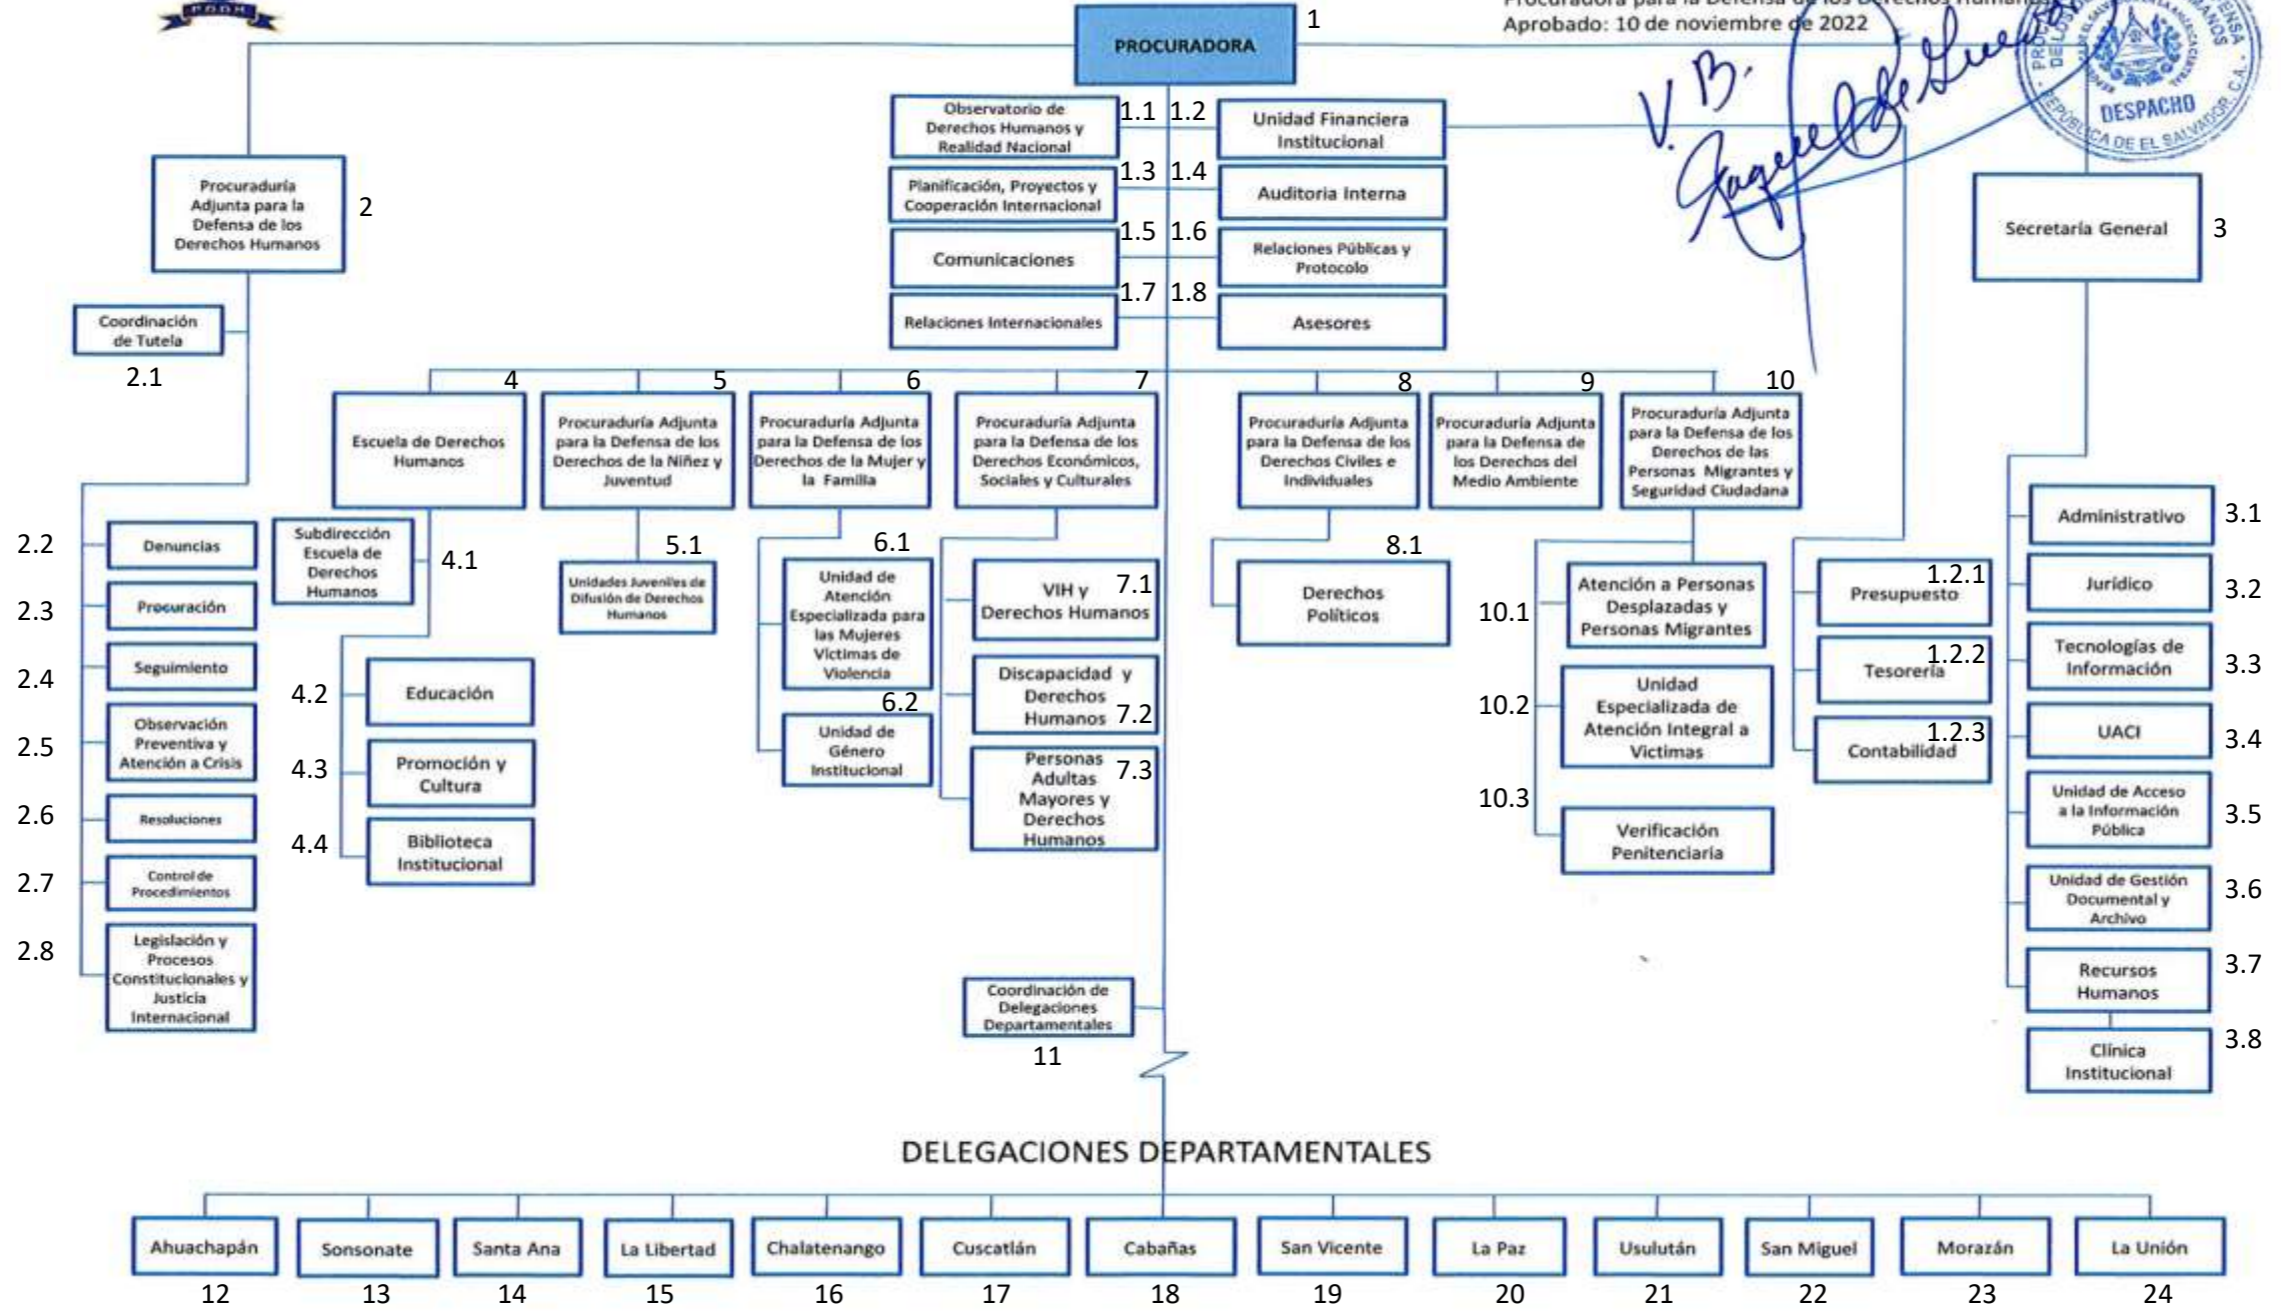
PDDH

Procuradora para la Defensa de los Derechos Humanos
Aprobado: 10 de noviembre de 2022

V. B.

DESPACHO
PROCURADURÍA PARA LA DEFENSA DE LOS DERECHOS HUMANOS
REPÚBLICA DE EL SALVADOR, C.A.

PROCURADORA 1

Observatorio de Derechos Humanos y Realidad Nacional 1.1
1.2 Unidad Financiera Institucional
Planificación, Proyectos y Cooperación Internacional 1.3
1.4 Auditoria Interna
Comunicaciones 1.5
1.6 Relaciones Públicas y Protocolo
Relaciones Internacionales 1.7
1.8 Asesores

Procuraduría Adjunta para la Defensa de los Derechos Humanos 2
Coordinación de Tutela 2.1
2.2 Denuncias
2.3 Procuración
2.4 Seguimiento
2.5 Observación Preventiva y Atención a Crisis
2.6 Resoluciones
2.7 Control de Procedimientos
2.8 Legislación y Procesos Constitucionales y Justicia Internacional

Secretaría General 3
Administrativo 3.1
Jurídico 3.2
Tecnologías de Información 3.3
UACI 3.4
Unidad de Acceso a la Información Pública 3.5
Unidad de Gestión Documental y Archivo 3.6
Recursos Humanos 3.7
Clínica Institucional 3.8

4 Escuela de Derechos Humanos
Subdirección Escuela de Derechos Humanos 4.1
4.2 Educación
4.3 Promoción y Cultura
4.4 Biblioteca Institucional

5 Procuraduría Adjunta para la Defensa de los Derechos de la Niñez y Juventud
5.1 Unidades Juveniles de Difusión de Derechos Humanos

6 Procuraduría Adjunta para la Defensa de los Derechos de la Mujer y la Familia
6.1 Unidad de Atención Especializada para las Mujeres Víctimas de Violencia
6.2 Unidad de Género Institucional

7 Procuraduría Adjunta para la Defensa de los Derechos Económicos, Sociales y Culturales
VIH y Derechos Humanos 7.1
Discapacidad y Derechos Humanos 7.2
Personas Adultas Mayores y Derechos Humanos 7.3

8 Procuraduría Adjunta para la Defensa de los Derechos Civiles e Individuales
8.1 Derechos Políticos

9 Procuraduría Adjunta para la Defensa de los Derechos del Medio Ambiente

10 Procuraduría Adjunta para la Defensa de los Derechos de las Personas Migrantes y Seguridad Ciudadana
10.1 Atención a Personas Desplazadas y Personas Migrantes
10.2 Unidad Especializada de Atención Integral a Víctimas
10.3 Verificación Penitenciaria

Presupuesto 1.2.1
Tesorería 1.2.2
Contabilidad 1.2.3

Coordinación de Delegaciones Departamentales 11

DELEGACIONES DEPARTAMENTALES

| Ahuachapán | Sonsonate | Santa Ana | La Libertad | Chalatenango | Cuscatlán | Cabañas | San Vicente | La Paz | Usulután | San Miguel | Morazán | La Unión |
|---|---|---|---|---|---|---|---|---|---|---|---|---|
| 12 | 13 | 14 | 15 | 16 | 17 | 18 | 19 | 20 | 21 | 22 | 23 | 24 |